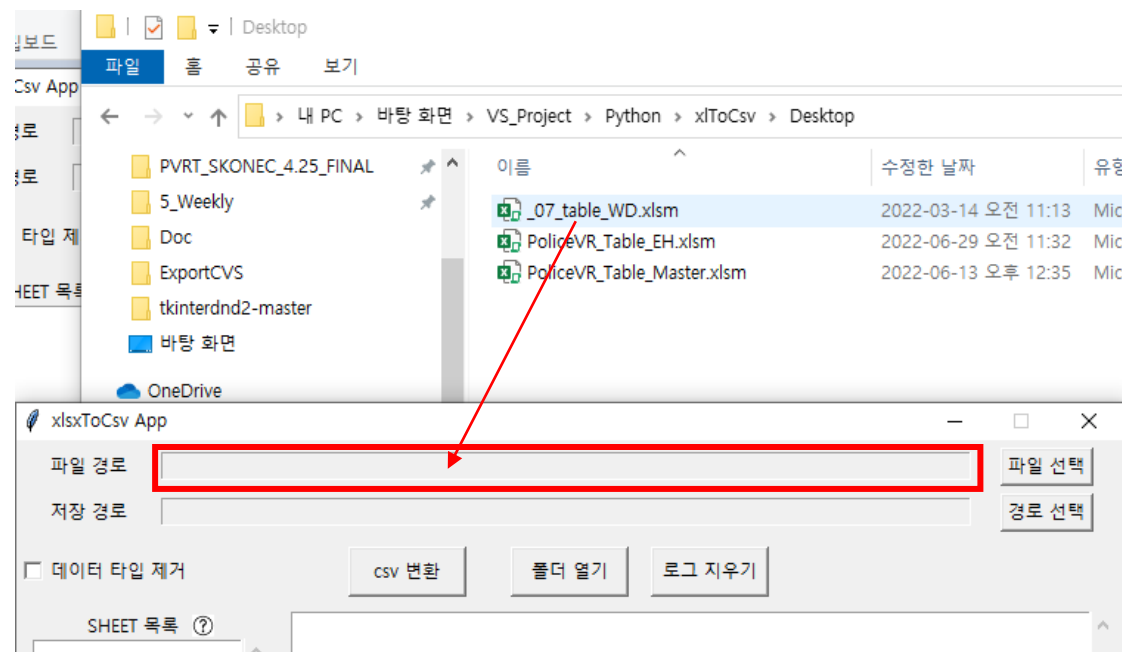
립보드
Csv App
경로
경로
타입 제
HEET 목록

Desktop
파일 홈 공유 보기
← → ⌄ ↑ › 내 PC › 바탕 화면 › VS_Project › Python › xlToCsv › Desktop

PVRT_SKONEC_4.25_FINAL
5_Weekly
Doc
ExportCVS
tkinterdnd2-master
바탕 화면
OneDrive

| 이름 | 수정한 날짜 | 유형 |
|---|---|---|
| _07_table_WD.xlsm | 2022-03-14 오전 11:13 | Mic |
| PoliceVR_Table_EH.xlsm | 2022-06-29 오전 11:32 | Mic |
| PoliceVR_Table_Master.xlsm | 2022-06-13 오후 12:35 | Mic |

xlsxToCsv App
파일 경로
파일 선택
저장 경로
경로 선택
데이터 타입 제거
csv 변환
폴더 열기
로그 지우기
SHEET 목록 ?